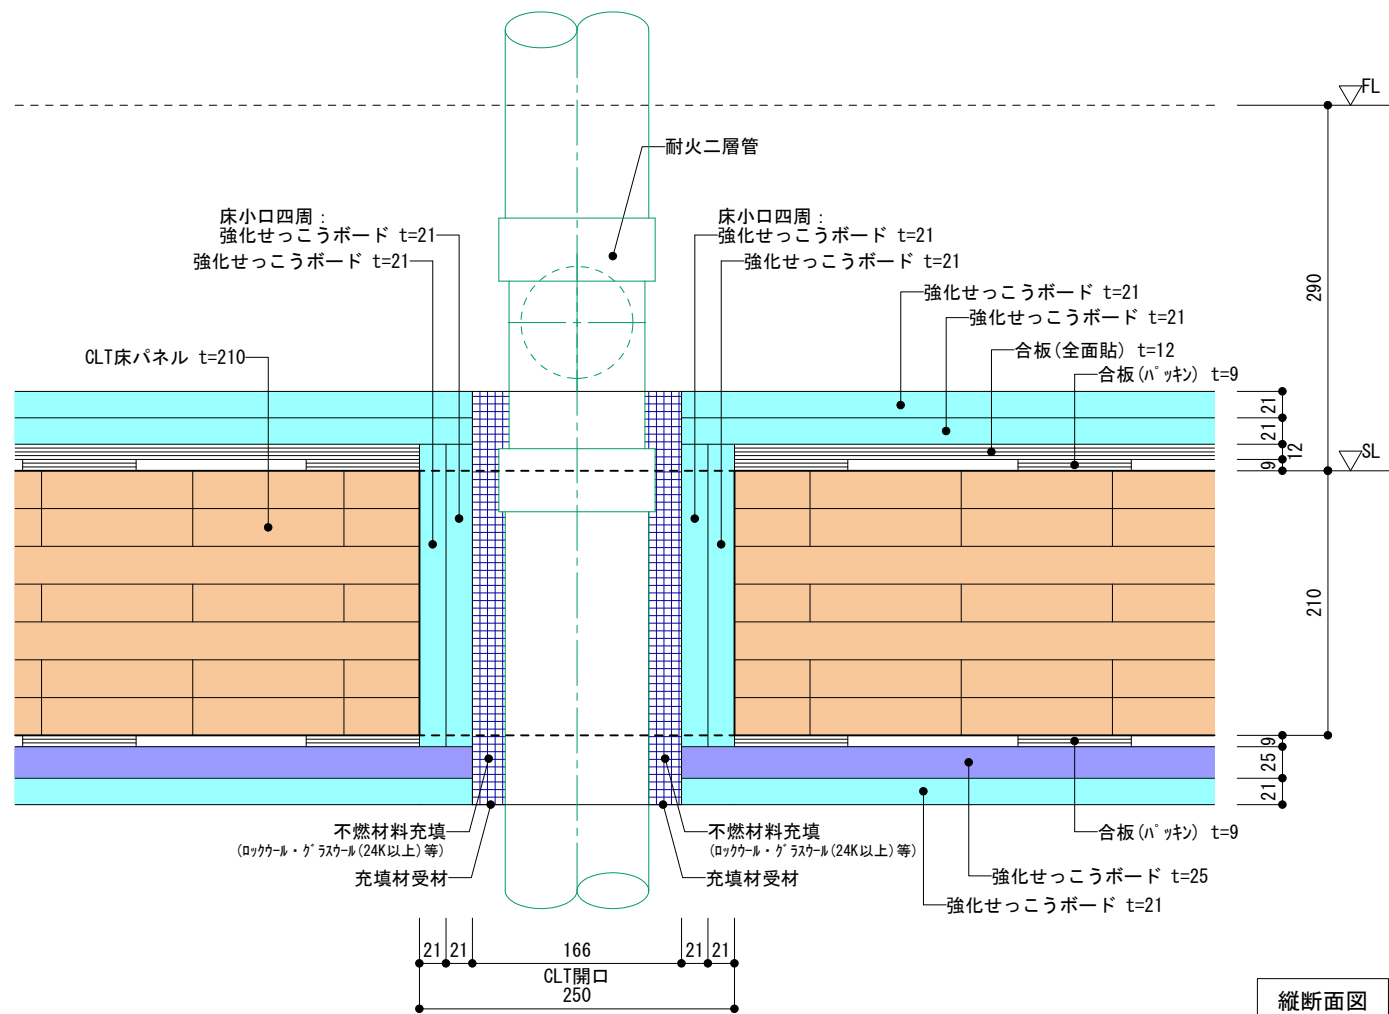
FL

耐火二層管

床小口四周：
強化せっこうボード t=21
強化せっこうボード t=21

床小口四周：
強化せっこうボード t=21
強化せっこうボード t=21

強化せっこうボード t=21
強化せっこうボード t=21
合板(全面貼) t=12
合板(ﾊﾟｯｷﾝ) t=9

CLT床パネル t=210

290
21
21
12
9
SL
210
9
25
21

不燃材料充填
(ﾛｯｸｳｰﾙ・ｸﾞﾗｽｳｰﾙ(24K以上)等)
充填材受材

不燃材料充填
(ﾛｯｸｳｰﾙ・ｸﾞﾗｽｳｰﾙ(24K以上)等)
充填材受材

合板(ﾊﾟｯｷﾝ) t=9
強化せっこうボード t=25
強化せっこうボード t=21

21 21 166 21 21
CLT開口
250

縦断面図